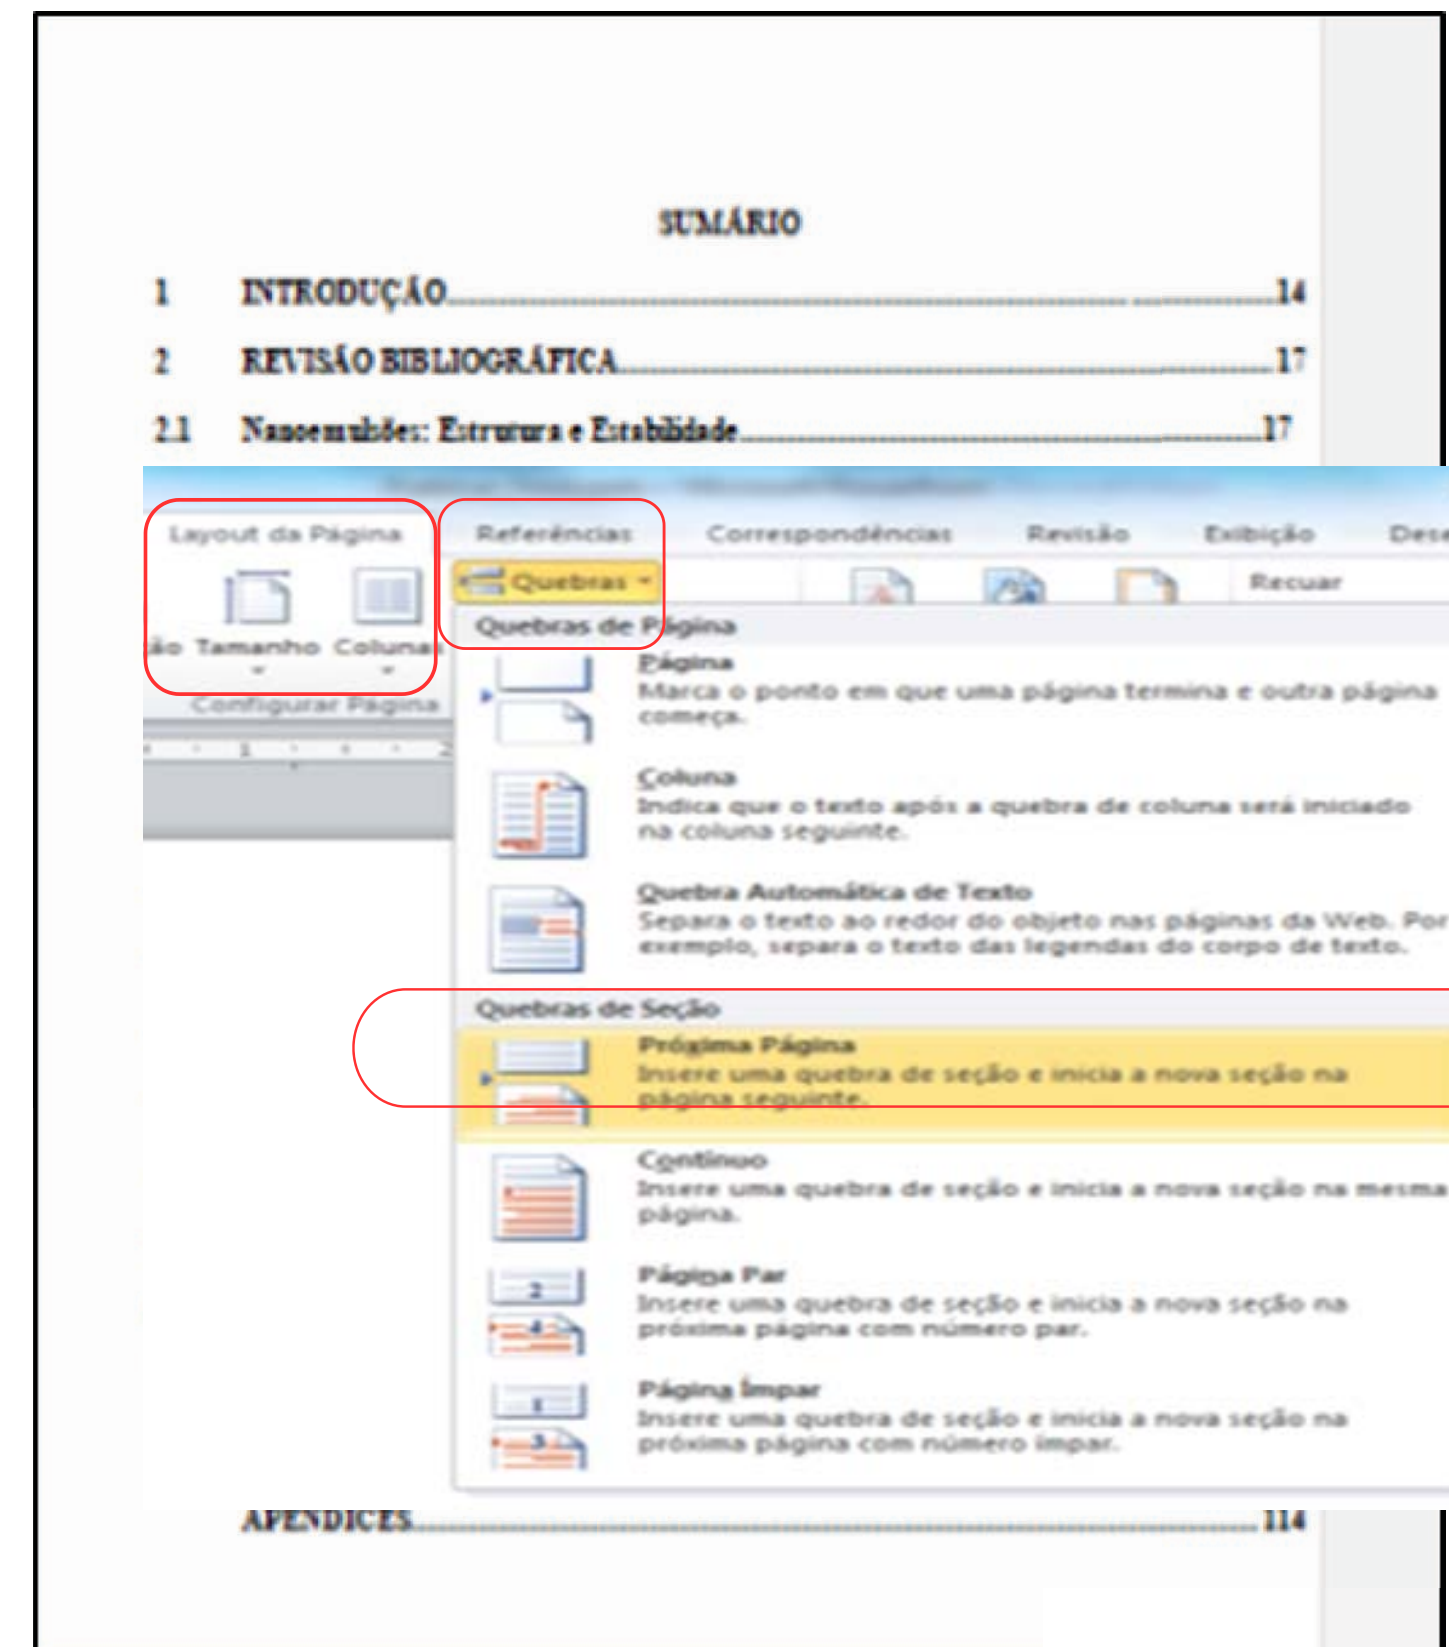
SUMÁRIO

1 INTRODUÇÃO........................................................................14

2 REVISÃO BIBLIOGRÁFICA........................................................17

2.1 Nanoemulsões: Estrutura e Estabilidade.......................................17

Layout da Página

ão Tamanho Colunas

Configurar Página

Referências

Quebras

Correspondências

Revisão

Exibição

Des

Recuar

Quebras de Página

Página
Marca o ponto em que uma página termina e outra página começa.

Coluna
Indica que o texto após a quebra de coluna será iniciado na coluna seguinte.

Quebra Automática de Texto
Separa o texto ao redor do objeto nas páginas da Web. Por exemplo, separa o texto das legendas do corpo de texto.

Quebras de Seção

Próxima Página
Insere uma quebra de seção e inicia a nova seção na página seguinte.

Contínuo
Insere uma quebra de seção e inicia a nova seção na mesma página.

Página Par
Insere uma quebra de seção e inicia a nova seção na próxima página com número par.

Página Ímpar
Insere uma quebra de seção e inicia a nova seção na próxima página com número ímpar.

APÊNDICES........................................................................114